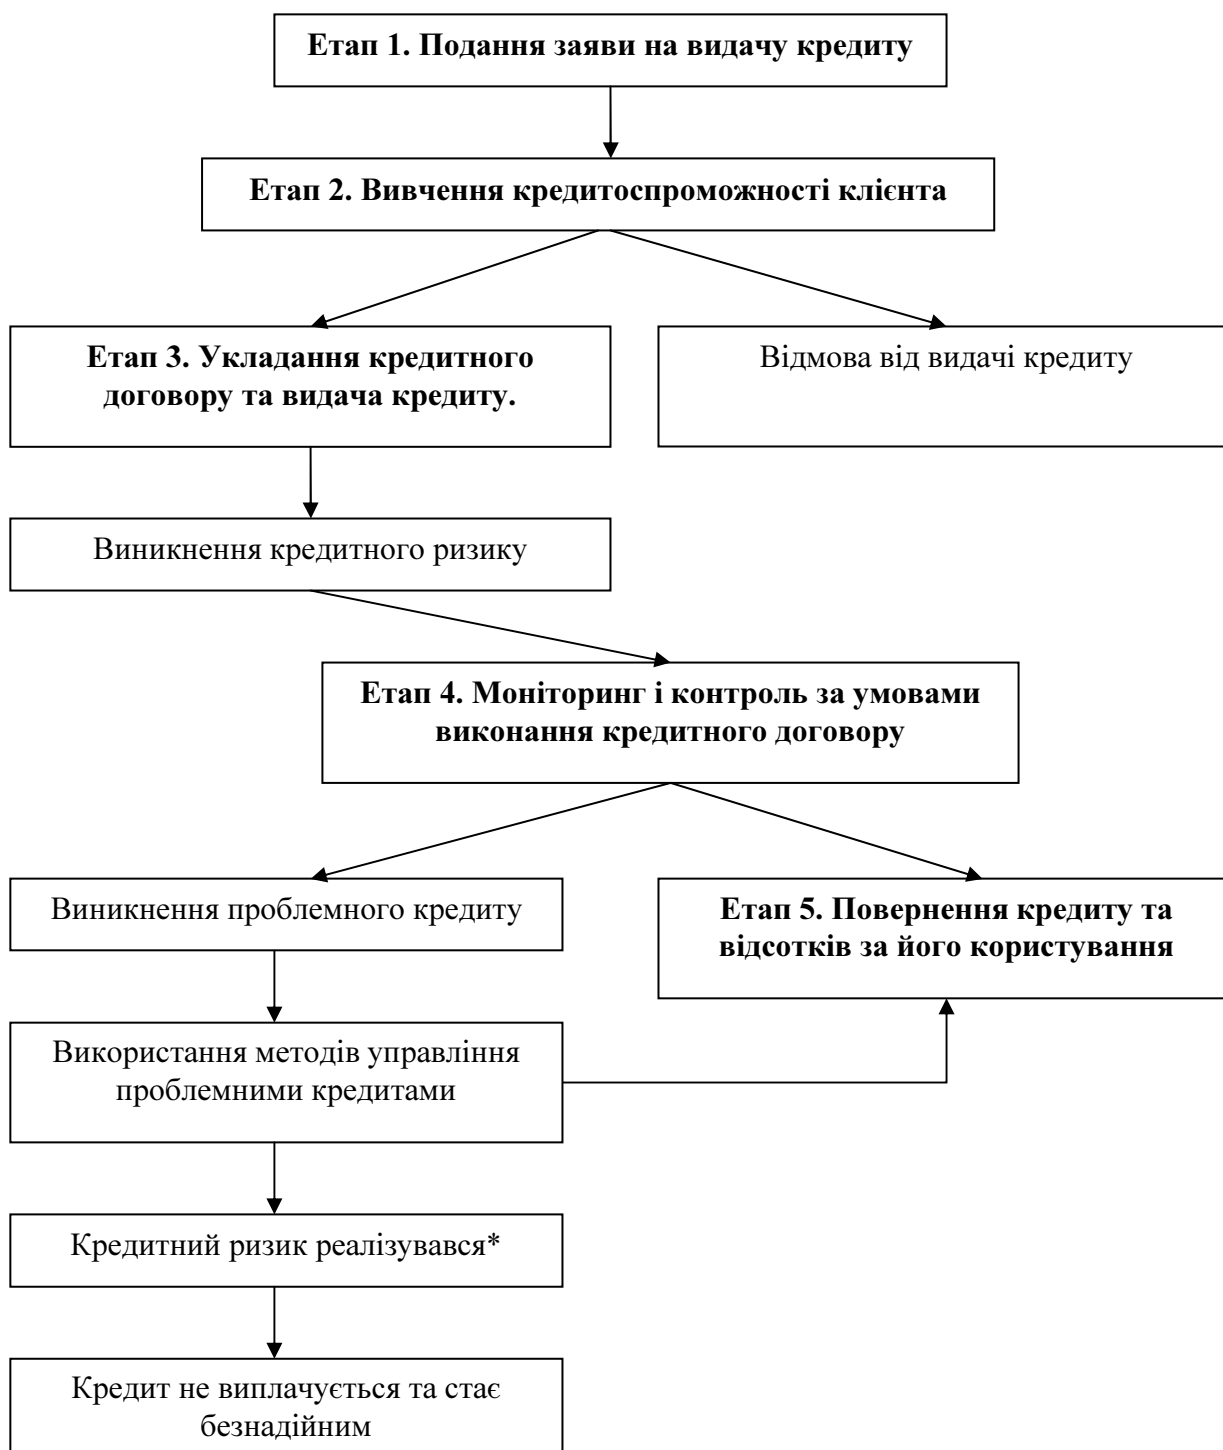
**Етап 1. Подання заяви на видачу кредиту**

**Етап 2. Вивчення кредитоспроможності клієнта**

**Етап 3. Укладання кредитного договору та видача кредиту.**

Відмова від видачі кредиту

Виникнення кредитного ризику

**Етап 4. Моніторинг і контроль за умовами виконання кредитного договору**

Виникнення проблемного кредиту

**Етап 5. Повернення кредиту та відсотків за його користування**

Використання методів управління проблемними кредитами

Кредитний ризик реалізувався*

Кредит не виплачується та стає безнадійним